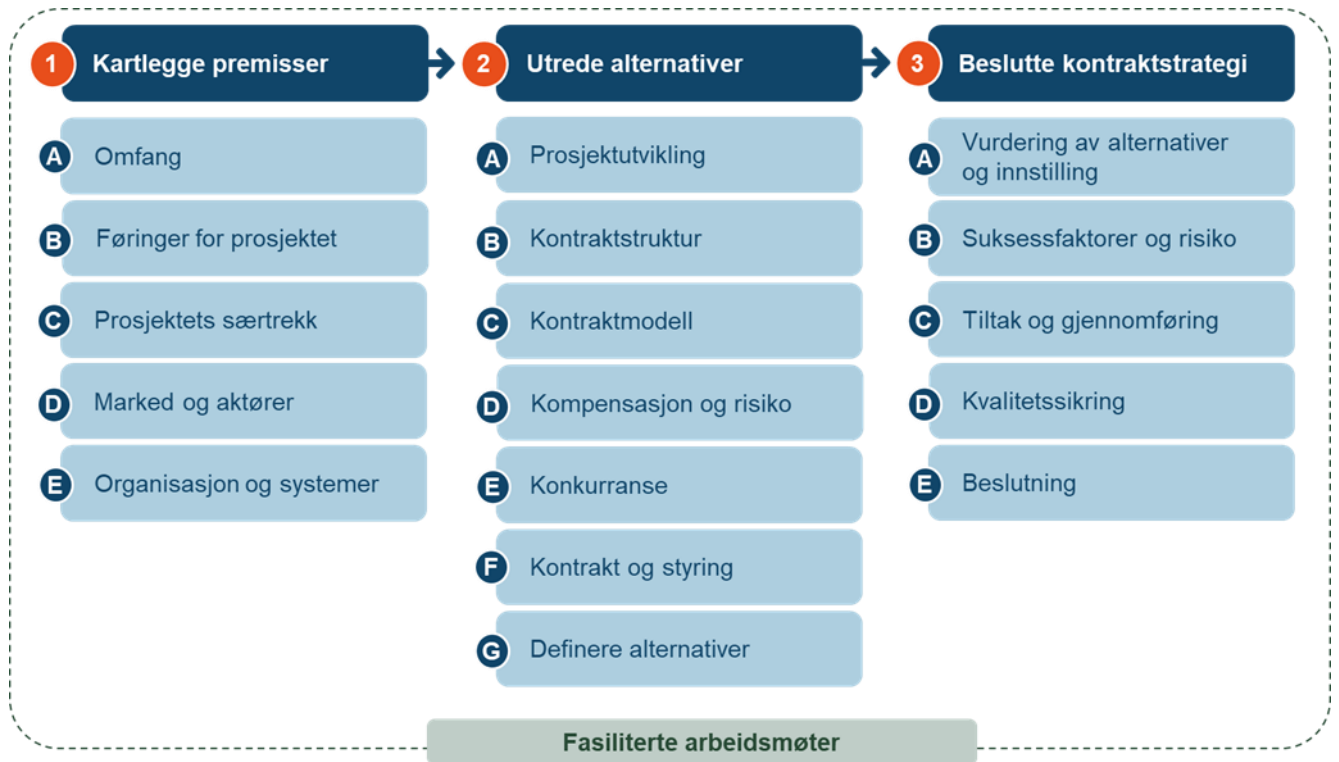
1 Kartlegge premisser

A Omfang

B Føringer for prosjektet

C Prosjektets særtrekk

D Marked og aktører

E Organisasjon og systemer

2 Utrede alternativer

A Prosjektutvikling

B Kontraktstruktur

C Kontraktmodell

D Kompensasjon og risiko

E Konkurranse

F Kontrakt og styring

G Definere alternativer

3 Beslutte kontraktstrategi

A Vurdering av alternativer og innstilling

B Suksessfaktorer og risiko

C Tiltak og gjennomføring

D Kvalitetssikring

E Beslutning

Fasiliterte arbeidsmøter